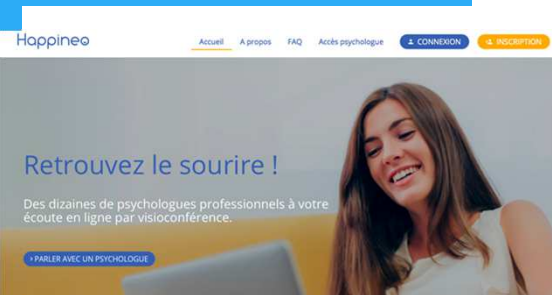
Happineo

Accueil A propos FAQ Accès psychologue CONNEXION INSCRIPTION

Retrouvez le sourire !

Des dizaines de psychologues professionnels à votre écoute en ligne par visioconférence.

› PARLER AVEC UN PSYCHOLOGUE